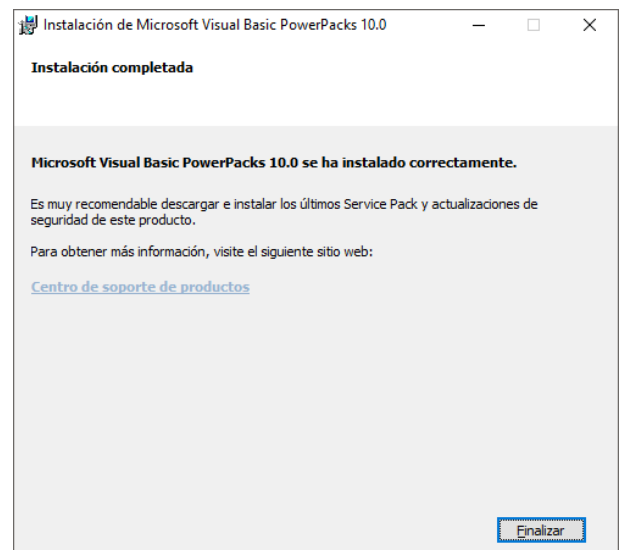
Instalación de Microsoft Visual Basic PowerPacks 10.0

Instalación completada

Microsoft Visual Basic PowerPacks 10.0 se ha instalado correctamente.

Es muy recomendable descargar e instalar los últimos Service Pack y actualizaciones de seguridad de este producto.

Para obtener más información, visite el siguiente sitio web:

Centro de soporte de productos

Finalizar